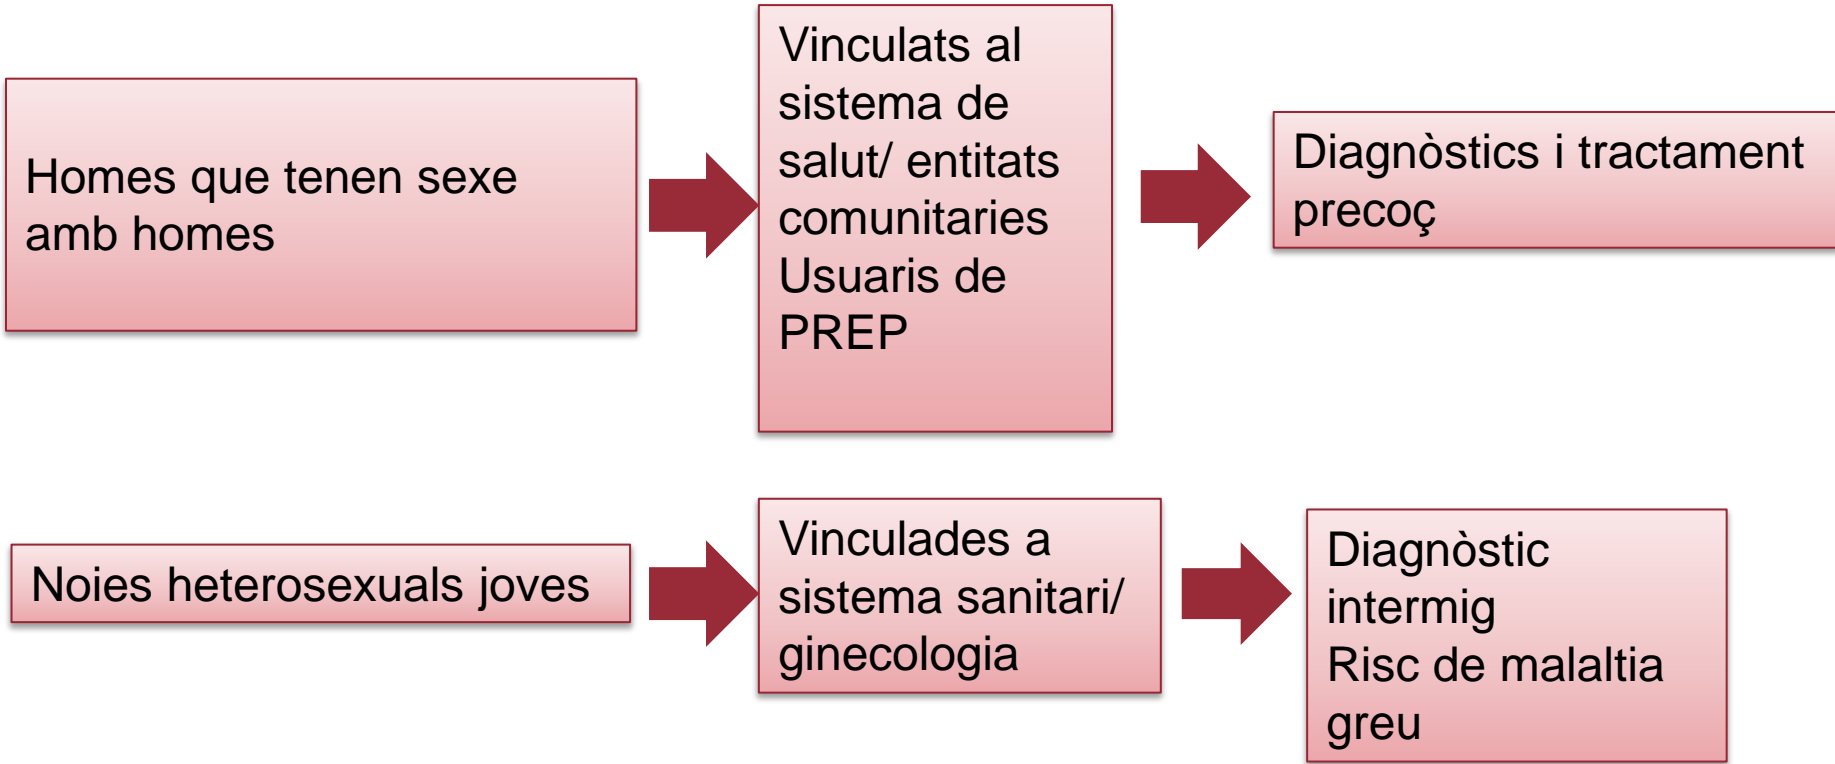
Homes que tenen sexe amb homes

Vinculats al sistema de salut/ entitats comunitaries
Usuaris de PREP

Diagnòstics i tractament precoç

Noies heterosexuals joves

Vinculades a sistema sanitari/ ginecologia

Diagnòstic intermig
Risc de malaltia greu